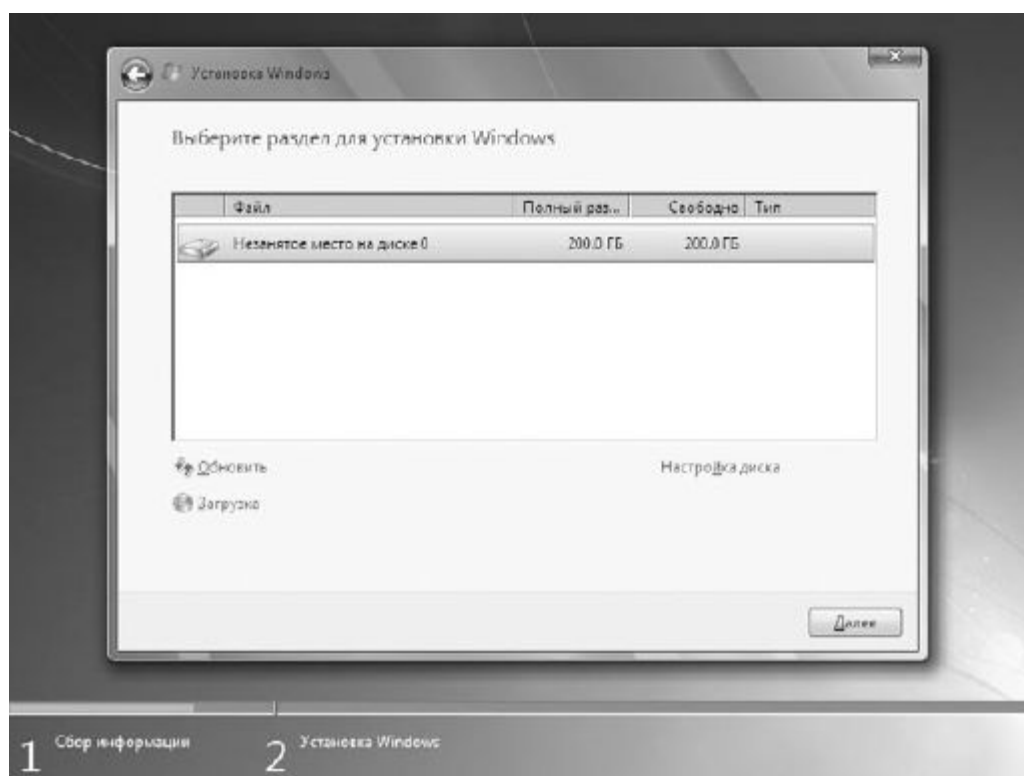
Установка Windows

Выберите раздел для установки Windows

| | Файл | Полный раз... | Свободно | Тип |
|---|---|---|---|---|
| | Незанятое место на диске 0 | 200.0 ГБ | 200.0 ГБ | |

Обновить

Настройка диска

Загрузка

Далее

1 Сбор информации

2 Установка Windows